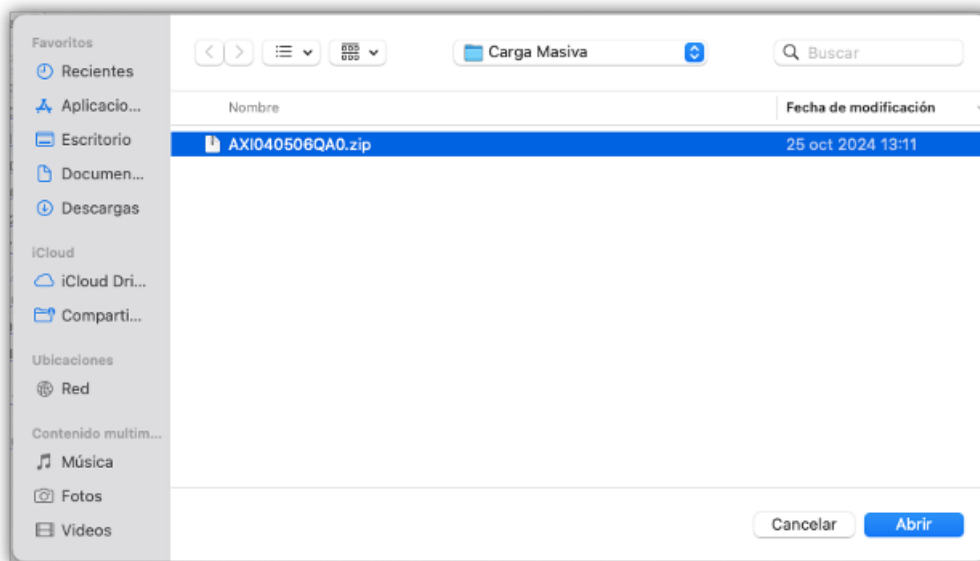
Favoritos
Recientes
Aplicacio...
Escritorio
Documen...
Descargas
iCloud
iCloud Dri...
Comparti...
Ubicaciones
Red
Contenido multim...
Música
Fotos
Videos

Carga Masiva
Buscar

| Nombre | Fecha de modificación |
|---|---|
| AXI040506QA0.zip | 25 oct 2024 13:11 |

Cancelar
Abrir